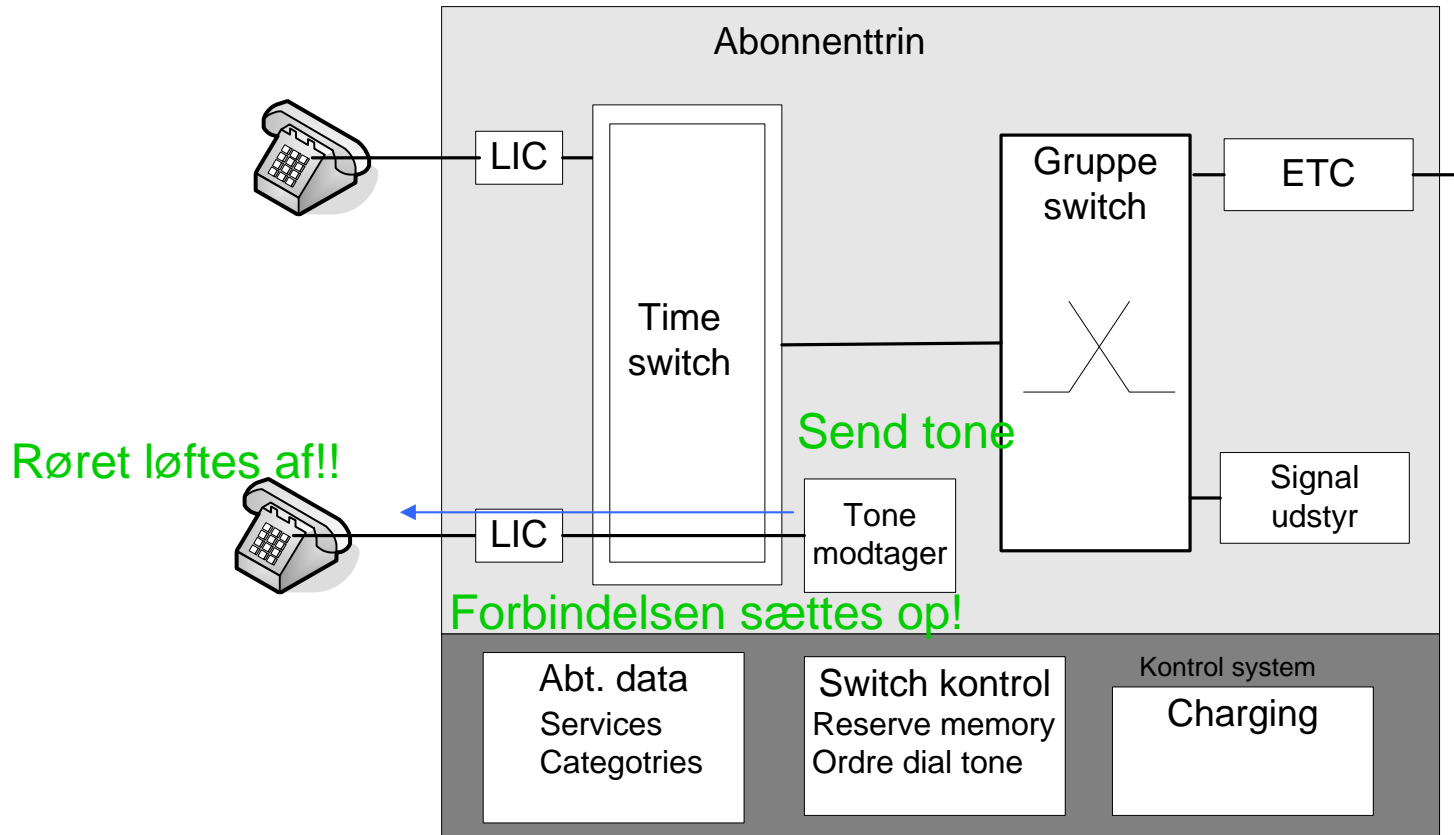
Abonnenttrin

LIC

Time switch

Gruppe switch

ETC

Send tone

Røret løftes af!!

LIC

Tone modtager

Signal udstyr

Forbindelsen sættes op!

Abt. data
Services
Categotries

Switch kontrol
Reserve memory
Ordre dial tone

Kontrol system

Charging